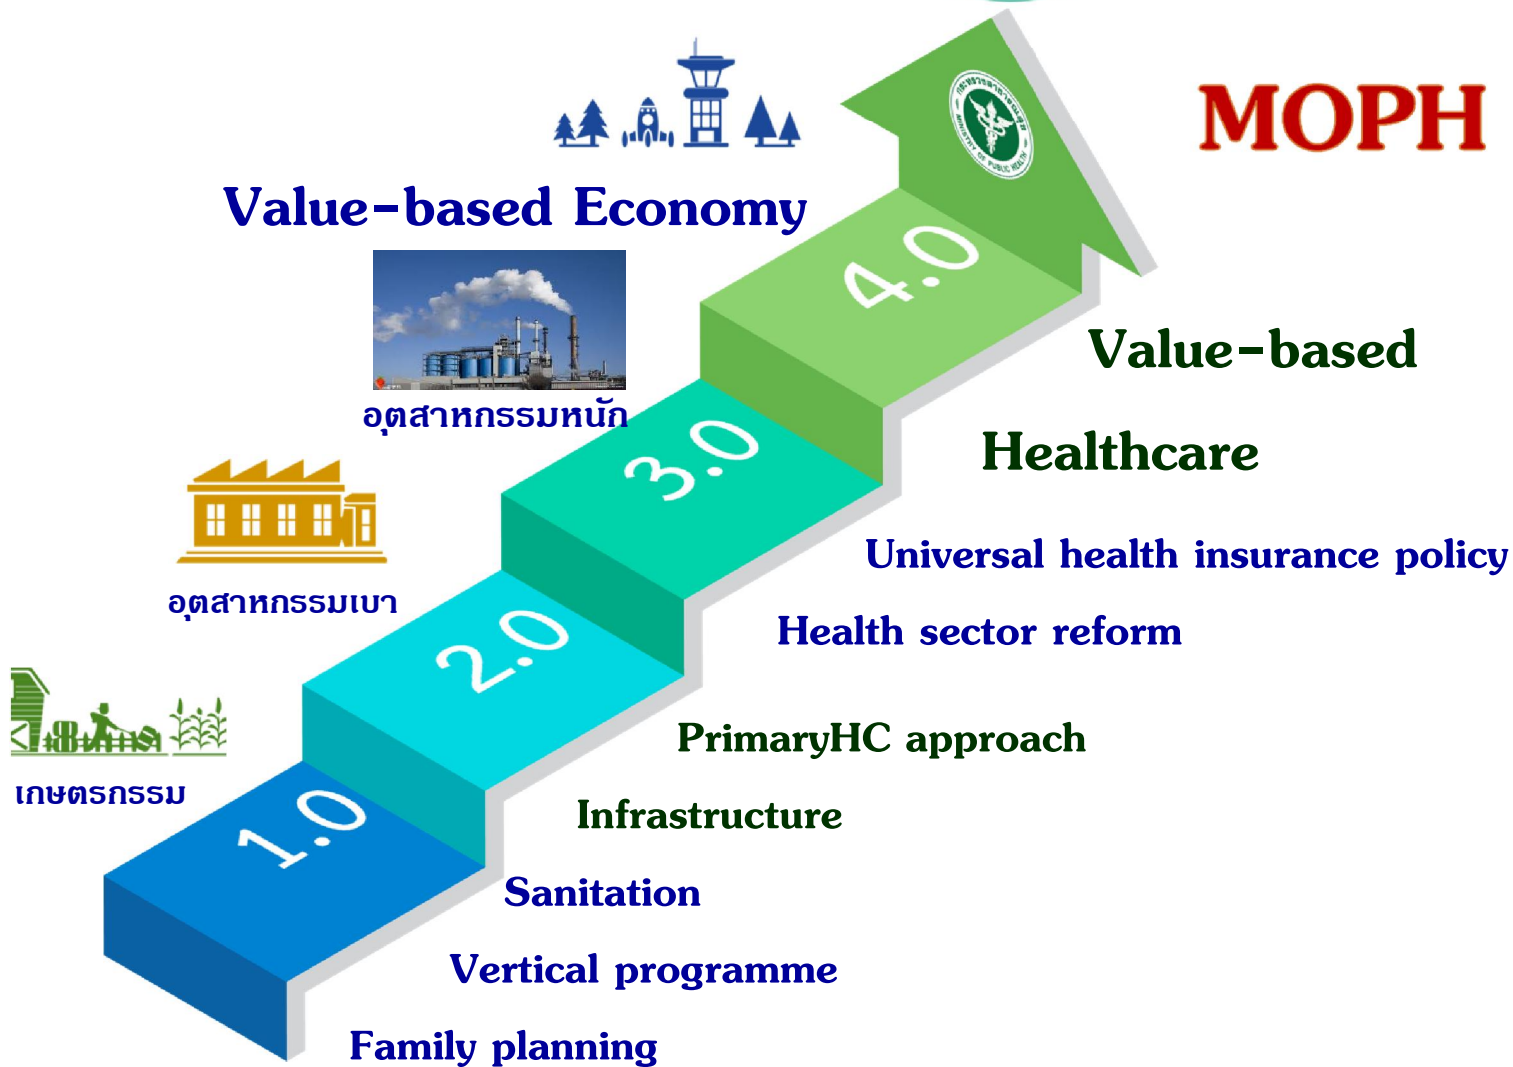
MOPH

Value-based Economy

อุตสาหกรรมหนัก

อุตสาหกรรมเบา

เกษตรกรรม

1.0

2.0

3.0

4.0

Value-based

Healthcare

Universal health insurance policy

Health sector reform

PrimaryHC approach

Infrastructure

Sanitation

Vertical programme

Family planning